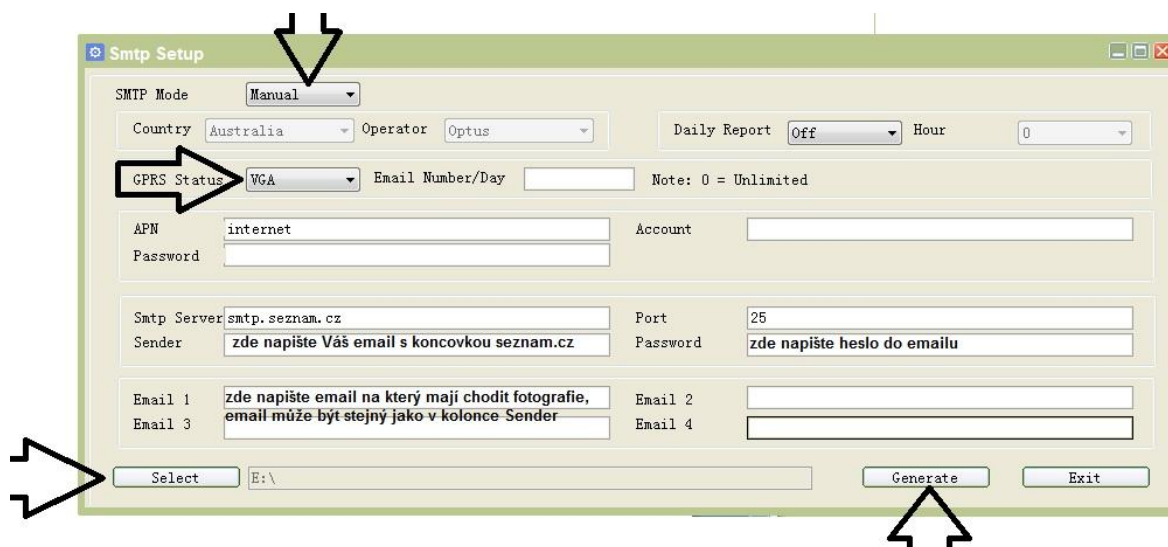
Smtp Setup

SMTP Mode Manual

Country Australia Operator Optus

Daily Report Off Hour 0

GPRS Status VGA Email Number/Day Note: 0 = Unlimited

APN internet Account

Password

Smtp Server smtp.seznam.cz Port 25

Sender zde napište Váš email s koncovkou seznam.cz Password zde napište heslo do emailu

Email 1 zde napište email na který mají chodit fotografie, email může být stejný jako v kolonce Sender Email 2

Email 3 Email 4

Select E:\ Generate Exit